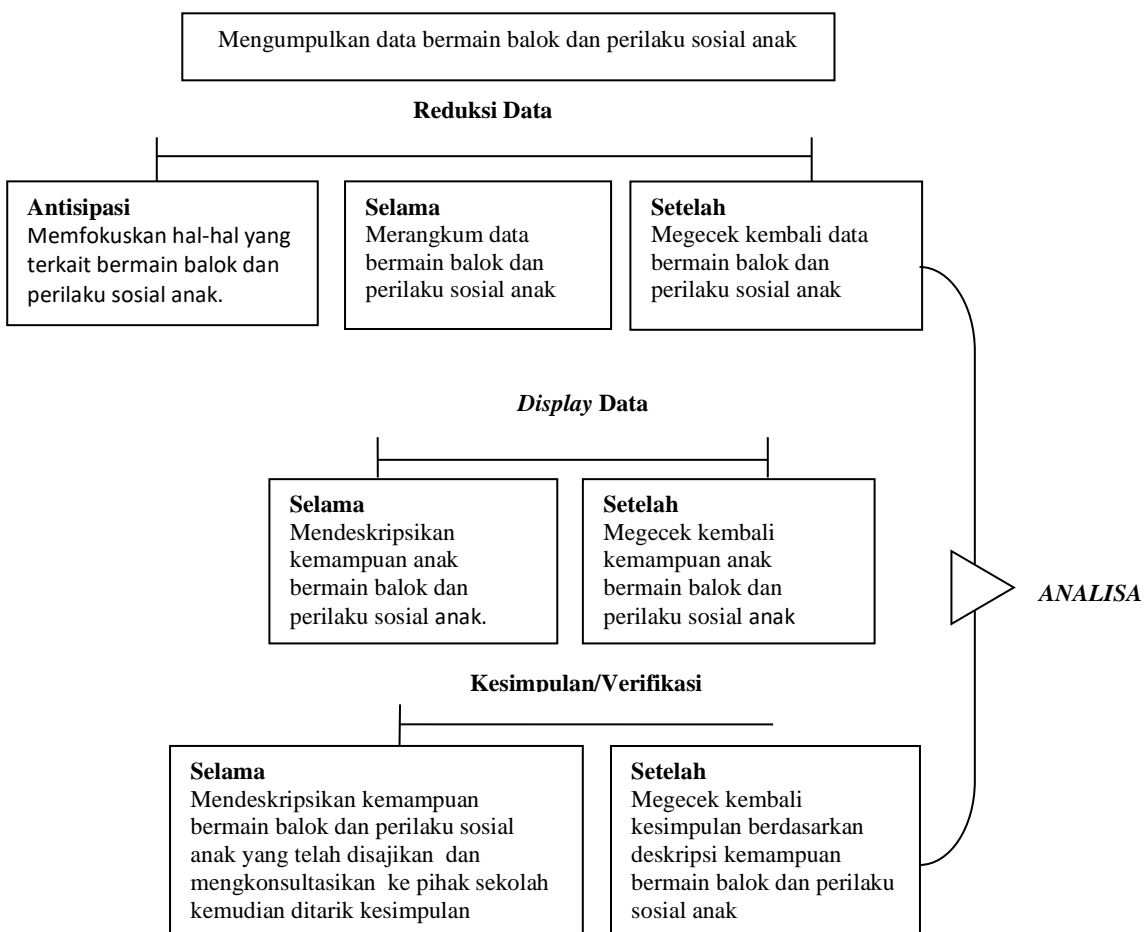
Mengumpulkan data bermain balok dan perilaku sosial anak

**Reduksi Data**

**Antisipasi**
Memfokuskan hal-hal yang terkait bermain balok dan perilaku sosial anak.

**Selama**
Merangkum data bermain balok dan perilaku sosial anak

**Setelah**
Megecek kembali data bermain balok dan perilaku sosial anak

*Display* **Data**

**Selama**
Mendeskripsikan kemampuan anak bermain balok dan perilaku sosial anak.

**Setelah**
Megecek kembali kemampuan anak bermain balok dan perilaku sosial anak

*ANALISA*

**Kesimpulan/Verifikasi**

**Selama**
Mendeskripsikan kemampuan bermain balok dan perilaku sosial anak yang telah disajikan dan mengkonsultasikan ke pihak sekolah kemudian ditarik kesimpulan

**Setelah**
Megecek kembali kesimpulan berdasarkan deskripsi kemampuan bermain balok dan perilaku sosial anak